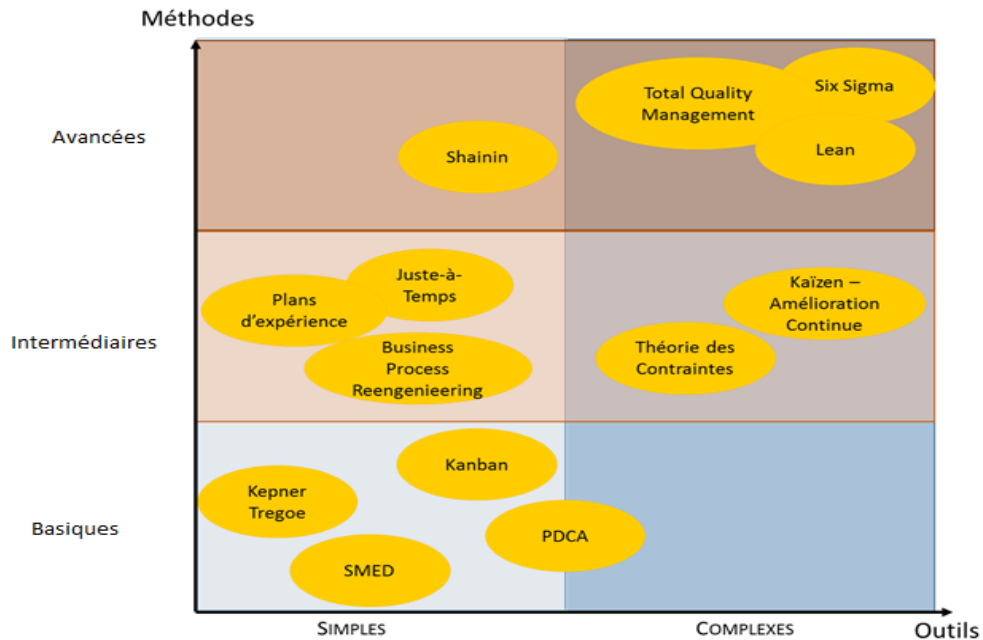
Méthodes

Avancées

Intermédiaires

Basiques

Total Quality Management

Six Sigma

Lean

Shainin

Juste-à-Temps

Plans d'expérience

Business Process Reengenieering

Kaïzen – Amélioration Continue

Théorie des Contraintes

Kanban

Kepner Tregoe

PDCA

SMED

SIMPLES

COMPLEXES

Outils